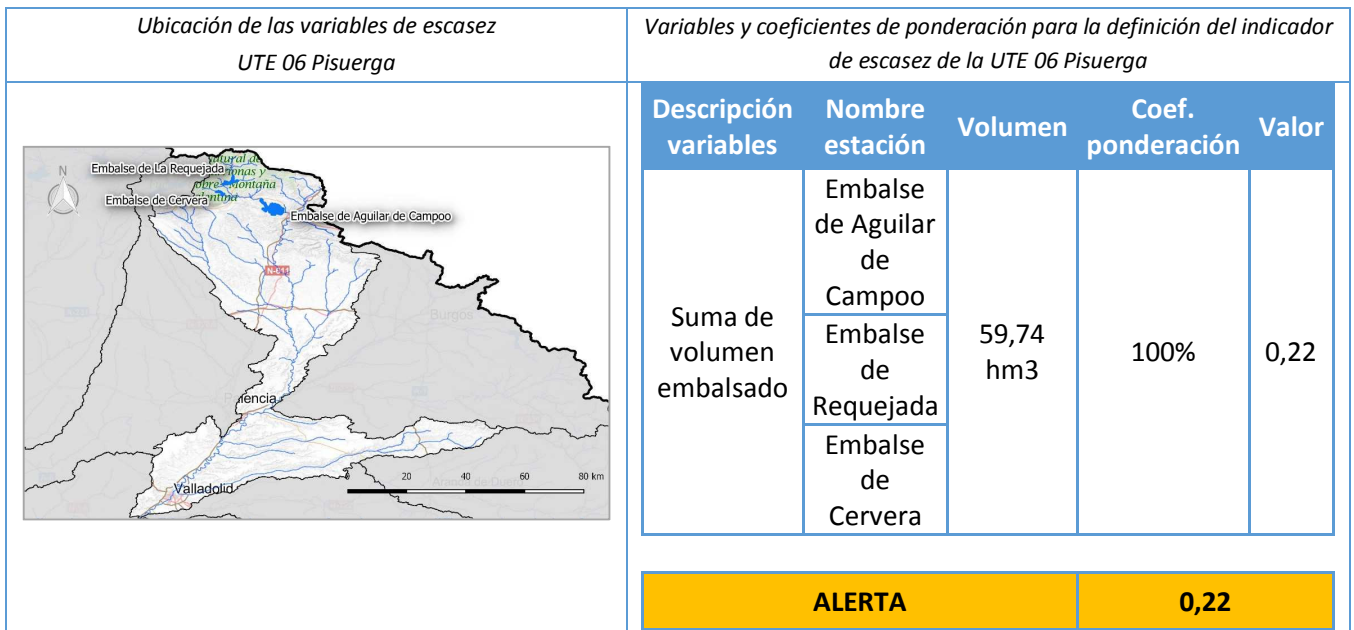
Ubicación de las variables de escasez
UTE 06 Pisuerga

Variables y coeficientes de ponderación para la definición del indicador de escasez de la UTE 06 Pisuerga

N
Embalse de La Requejada
Embalse de Cervera
Embalse de Aguilar de Campoo
N-611
Burgos
Palencia
Valladolid
20 40 60 80 km

| Descripción variables | Nombre estación | Volumen | Coef. ponderación | Valor |
|---|---|---|---|---|
| Suma de volumen embalsado | Embalse de Aguilar de Campoo | 59,74 hm3 | 100% | 0,22 |
| | Embalse de Requejada | | | |
| | Embalse de Cervera | | | |

| ALERTA | 0,22 |
|---|---|